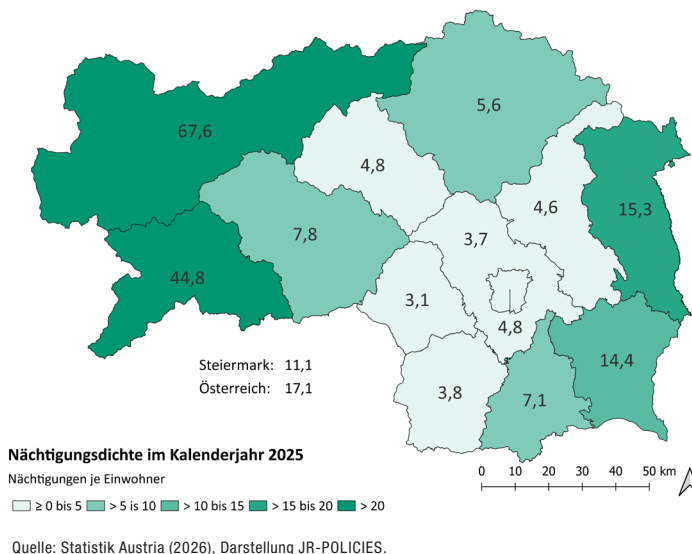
67,6

5,6

4,8

4,6

15,3

7,8

3,7

44,8

3,1

4,8

14,4

Steiermark: 11,1
Österreich: 17,1

3,8

7,1

**Nächtigungsdichte im Kalenderjahr 2025**
Nächtigungen je Einwohner

0 10 20 30 40 50 km

≥ 0 bis 5 > 5 is 10 > 10 bis 15 > 15 bis 20 > 20

Quelle: Statistik Austria (2026), Darstellung JR-POLICIES.